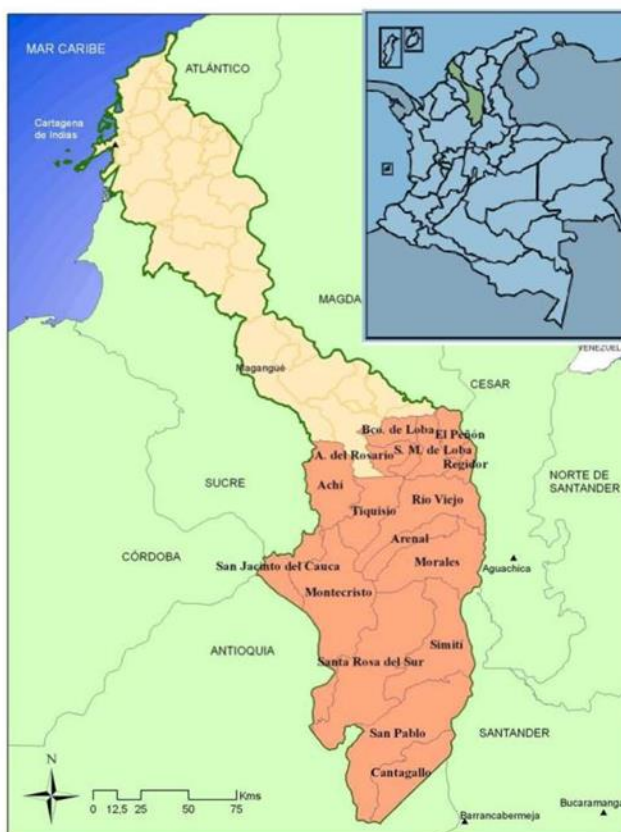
MAR CARIBE
ATLÁNTICO
Cartagena de Indias
MAGDA
VENEZUEL
Magangué
CESAR
Bco. de Loba
El Peñón
A. del Rosario
S. M. de Loba
Regidor
SUCRE
Achí
NORTE DE SANTANDER
Tiquisio
Rio Viejo
Arenal
CÓRDOBA
San Jacinto del Cauca
Morales
Aguachica
Montecristo
ANTIOQUIA
Simití
Santa Rosa del Sur
San Pablo
SANTANDER
Cantagallo
N
0 12,5 25 50 75 Kms
Barrancabermeja
Bucaramanga